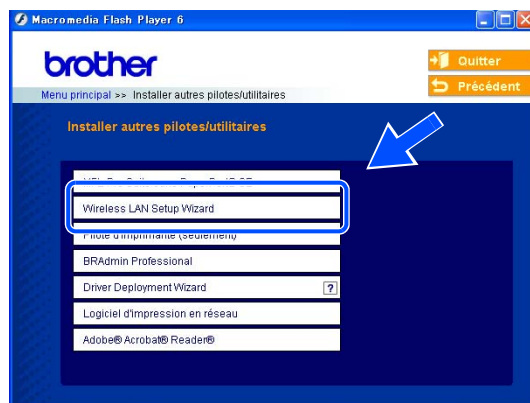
Macromedia Flash Player 6

brother

Quitter

Précédent

Menu principal >> Installer autres pilotes/utilitaires

Installer autres pilotes/utilitaires

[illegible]

Wireless LAN Setup Wizard

Pilote d'imprimante (seulement)

BRAdmin Professional

Driver Deployment Wizard

?

Logiciel d'impression en réseau

Adobe® Acrobat® Reader®